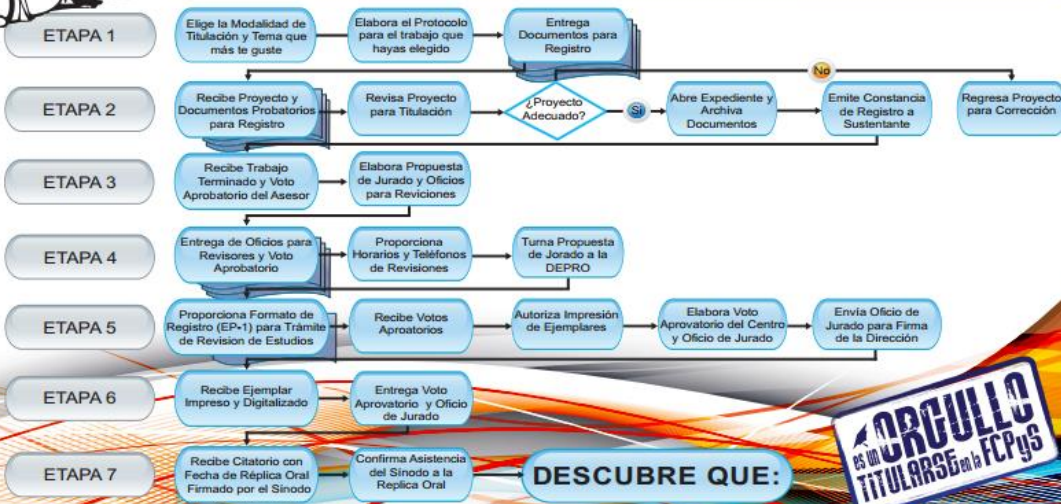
ETAPA 1

Elige la Modalidad de Titulación y Tema que más te guste

Elabora el Protocolo para el trabajo que hayas elegido

Entrega Documentos para Registro

No

ETAPA 2

Recibe Proyecto y Documentos Probatorios para Registro

Revisa Proyecto para Titulación

¿Proyecto Adecuado?

Si

Abre Expediente y Archiva Documentos

Emite Constancia de Registro a Sustentante

Regresa Proyecto para Corrección

ETAPA 3

Recibe Trabajo Terminado y Voto Aprobatorio del Asesor

Elabora Propuesta de Jurado y Oficios para Reviciones

ETAPA 4

Entrega de Oficios para Revisores y Voto Aprobatorio

Proporciona Horarios y Teléfonos de Revisiones

Turna Propuesta de Jorado a la DEPRO

ETAPA 5

Proporciona Formato de Registro (EP-1) para Trámite de Revision de Estudios

Recibe Votos Aproatorios

Autoriza Impresión de Ejemplares

Elabora Voto Aprovatorio del Centro y Oficio de Jurado

Envía Oficio de Jurado para Firma de la Dirección

ETAPA 6

Recibe Ejemplar Impreso y Digitalizado

Entrega Voto Aprovatorio y Oficio de Jurado

ETAPA 7

Recibe Citatorio con Fecha de Réplica Oral Firmado por el Sinodo

Confirma Asistencia del Sinodo a la Replica Oral

DESCUBRE QUE:

ES UN ORGULLO TITULARSE en la FCPyS